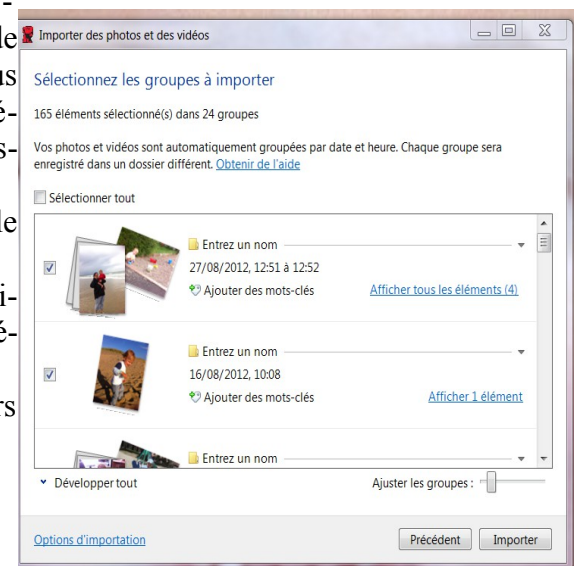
Importer des photos et des vidéos

Sélectionnez les groupes à importer

165 éléments sélectionné(s) dans 24 groupes

Vos photos et vidéos sont automatiquement groupées par date et heure. Chaque groupe sera enregistré dans un dossier différent. Obtenir de l'aide

Sélectionner tout

Entrez un nom
27/08/2012, 12:51 à 12:52
Ajouter des mots-clés
Afficher tous les éléments (4)

Entrez un nom
16/08/2012, 10:08
Ajouter des mots-clés
Afficher 1 élément

Entrez un nom

Développer tout
Ajuster les groupes :

Options d'importation
Précédent
Importer